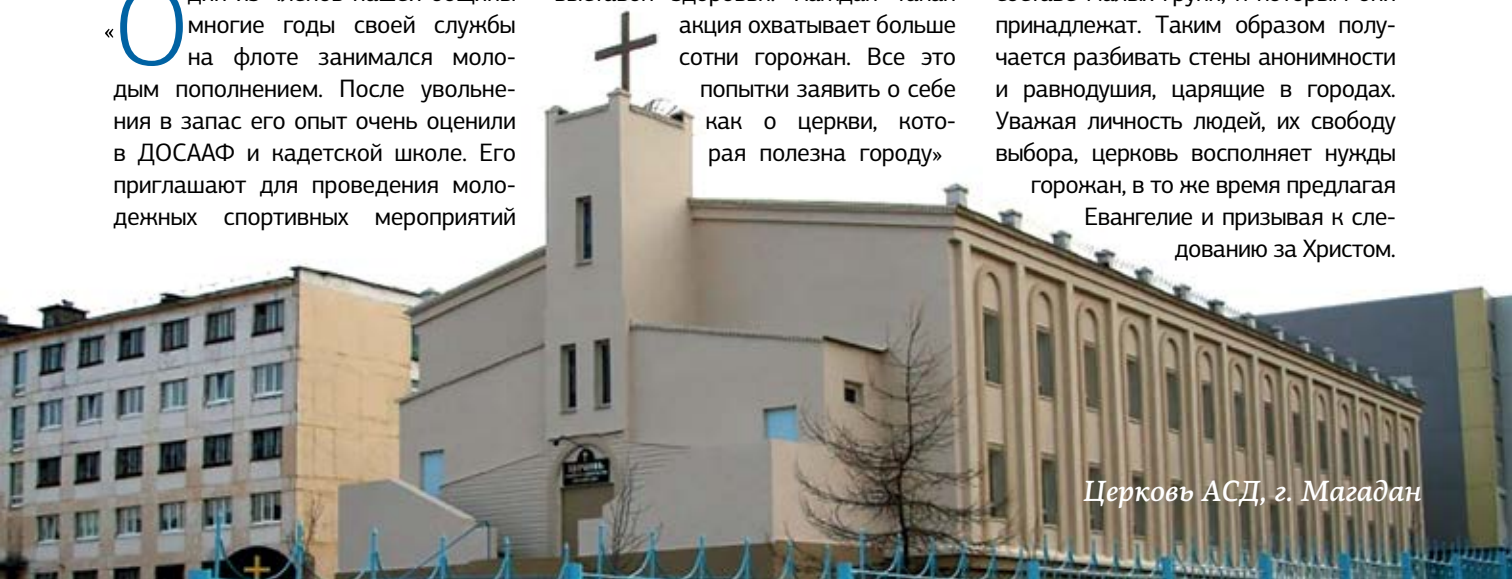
«Один из членов нашей общины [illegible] многие годы своей службы на флоте занимался молодым пополнением. После увольнения в запас его опыт очень оценили в ДОСААФ и кадетской школе. Его приглашают для проведения молодежных спортивных мероприятий

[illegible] акция охватывает больше сотни горожан. Все это попытки заявить о себе как о церкви, которая полезна городу»

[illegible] принадлежат. Таким образом получается разбивать стены анонимности и равнодушия, царящие в городах. Уважая личность людей, их свободу выбора, церковь восполняет нужды горожан, в то же время предлагая Евангелие и призывая к следованию за Христом.

Церковь АСД, г. Магадан